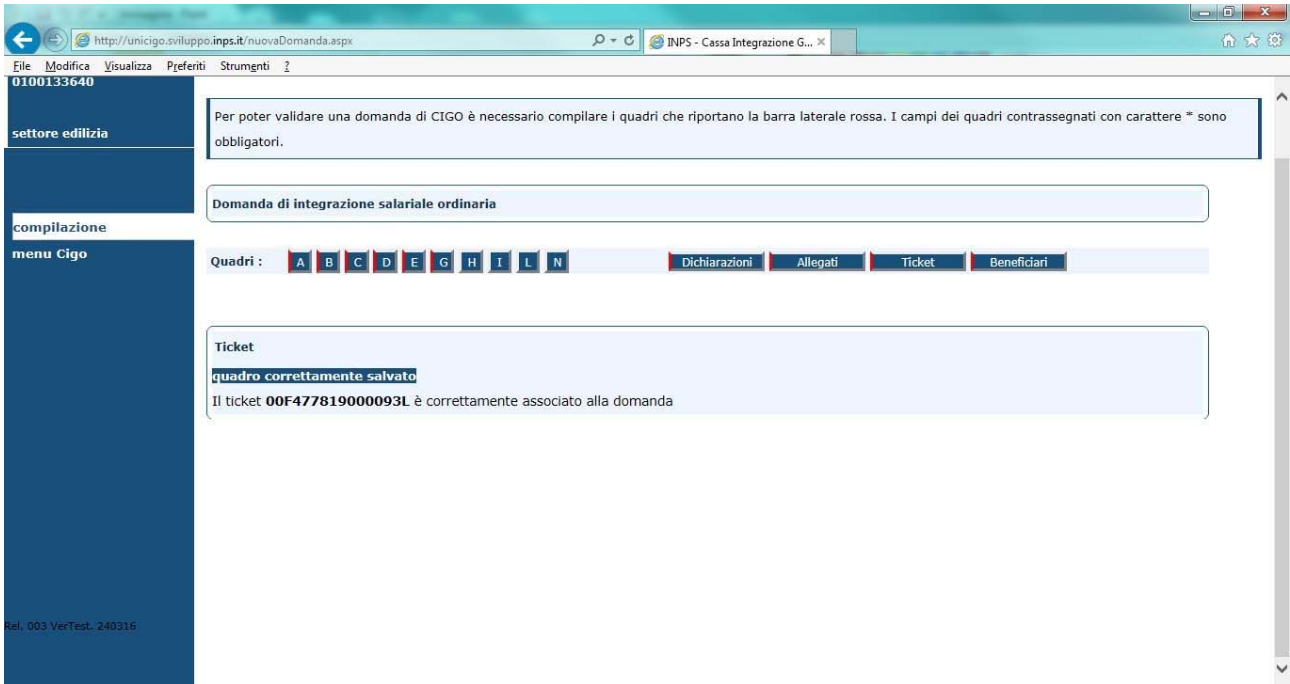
http://unicigo.sviluppo.inps.it/nuovaDomanda.aspx

INPS - Cassa Integrazione G...

File Modifica Visualizza Preferiti Strumenti ?

0100133640

settore edilizia

compilazione

menu Cigo

Rel. 003 VerTest. 240316

Per poter validare una domanda di CIGO è necessario compilare i quadri che riportano la barra laterale rossa. I campi dei quadri contrassegnati con carattere * sono obbligatori.

Domanda di integrazione salariale ordinaria

Quadri : A B C D E G H I L N Dichiarazioni Allegati Ticket Beneficiari

Ticket

quadro correttamente salvato

Il ticket 00F477819000093L è correttamente associato alla domanda